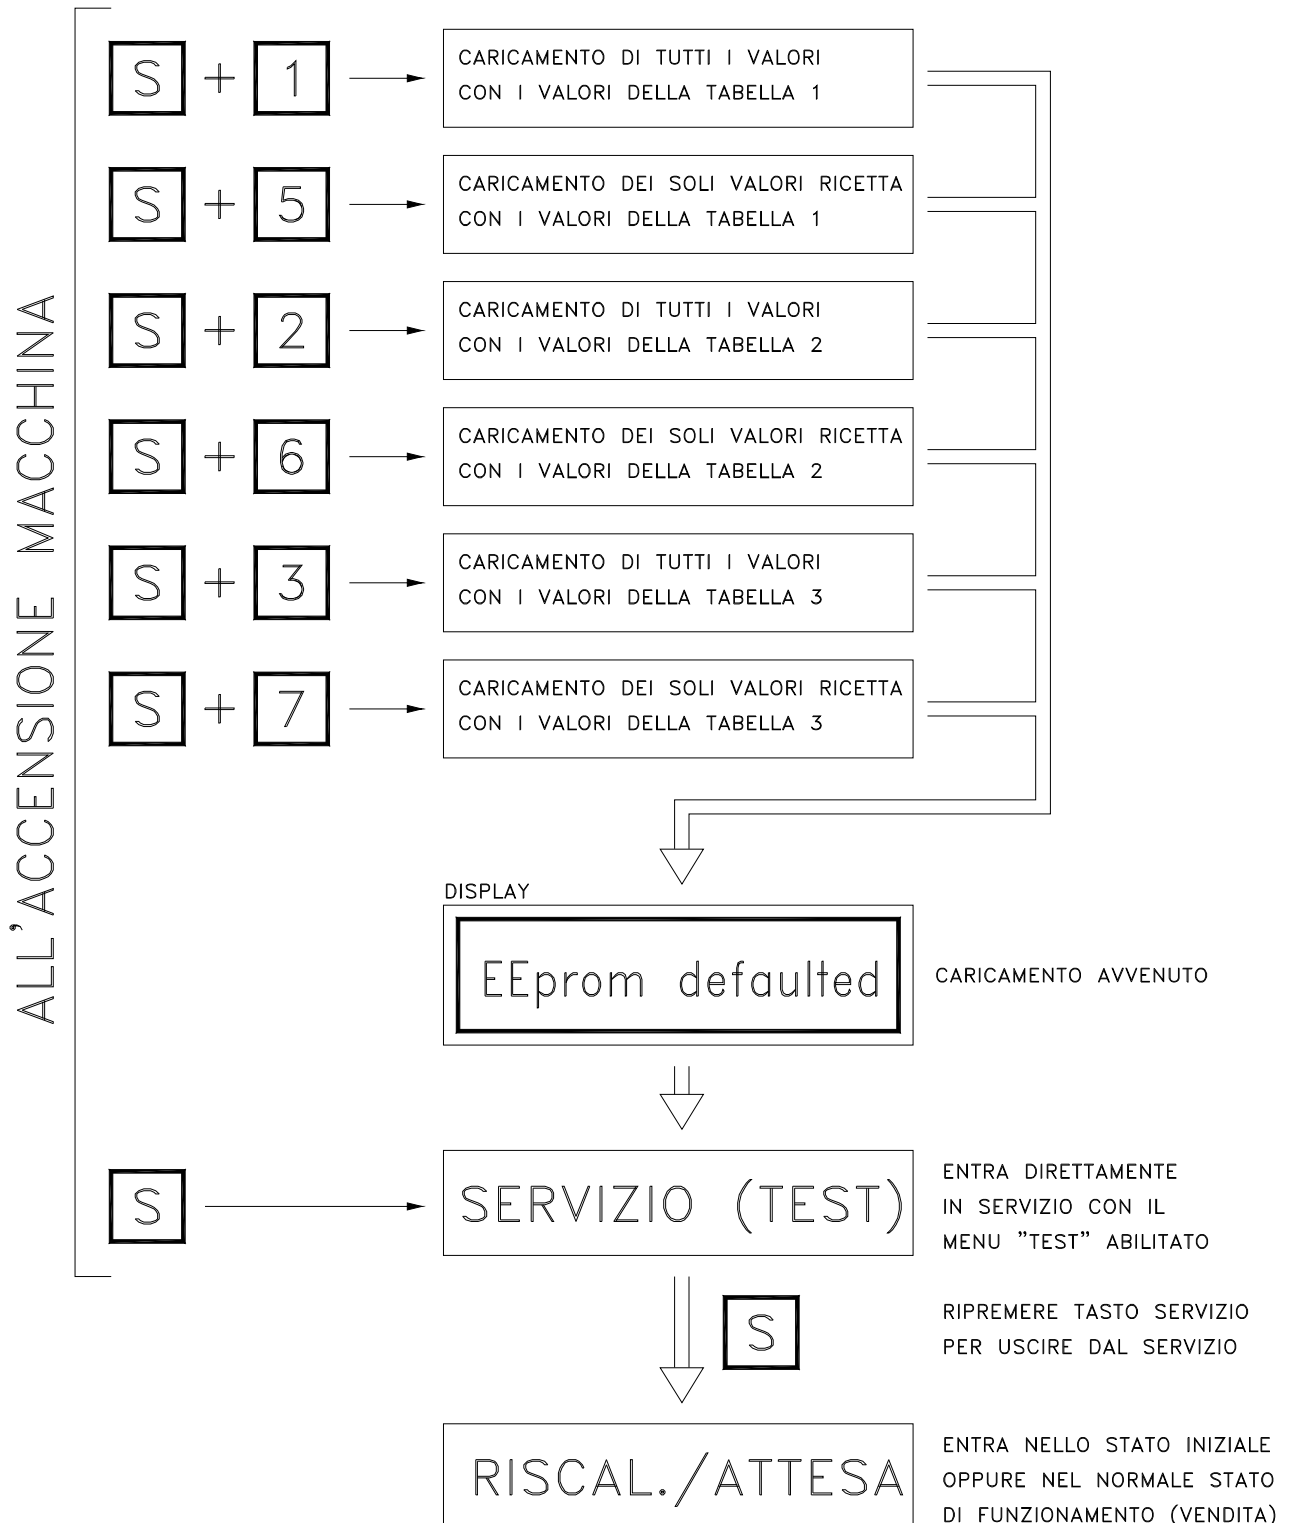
ALL'ACCENSIONE MACCHINA

S + 1
CARICAMENTO DI TUTTI I VALORI CON I VALORI DELLA TABELLA 1

S + 5
CARICAMENTO DEI SOLI VALORI RICETTA CON I VALORI DELLA TABELLA 1

S + 2
CARICAMENTO DI TUTTI I VALORI CON I VALORI DELLA TABELLA 2

S + 6
CARICAMENTO DEI SOLI VALORI RICETTA CON I VALORI DELLA TABELLA 2

S + 3
CARICAMENTO DI TUTTI I VALORI CON I VALORI DELLA TABELLA 3

S + 7
CARICAMENTO DEI SOLI VALORI RICETTA CON I VALORI DELLA TABELLA 3

DISPLAY
EEprom defaulted
CARICAMENTO AVVENUTO

S
SERVIZIO (TEST)
ENTRA DIRETTAMENTE IN SERVIZIO CON IL MENU "TEST" ABILITATO

S
RIPREMERE TASTO SERVIZIO PER USCIRE DAL SERVIZIO

RISCAL./ATTESA
ENTRA NELLO STATO INIZIALE OPPURE NEL NORMALE STATO DI FUNZIONAMENTO (VENDITA)